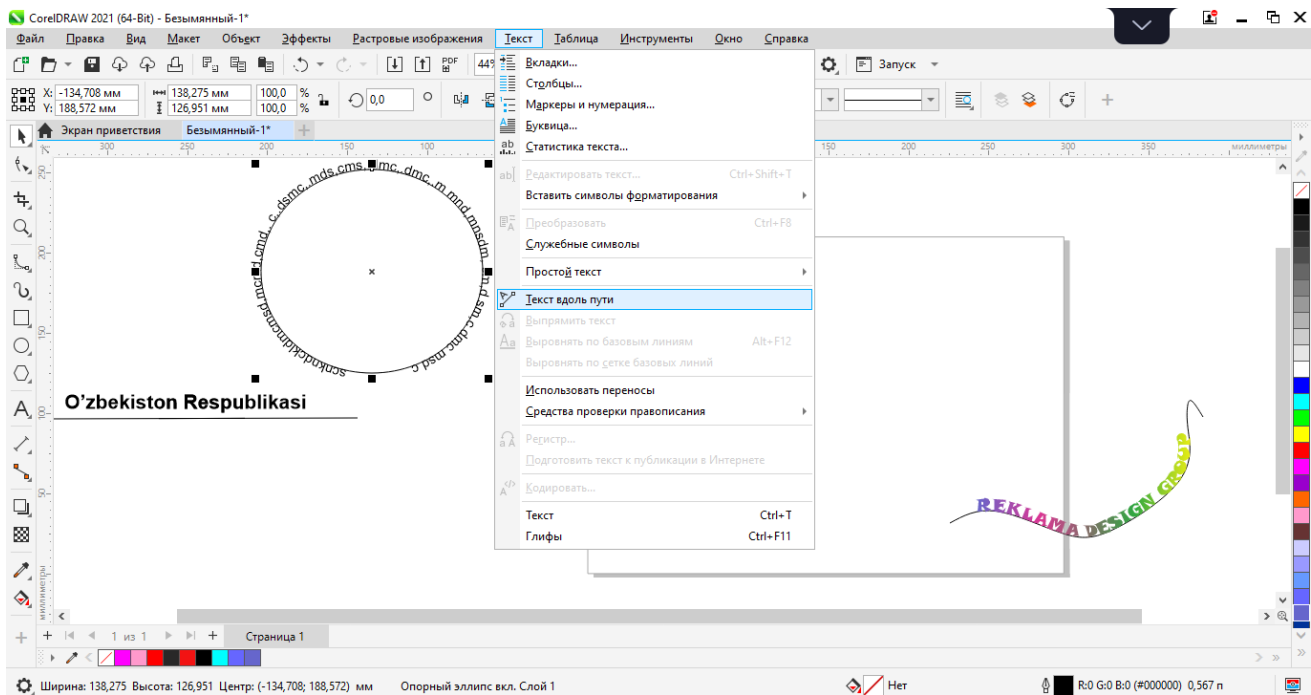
CorelDRAW 2021 (64-Bit) - Безымянный-1*

Файл Правка Вид Макет Объект Эффекты Растровые изображения Текст Таблица Инструменты Окно Справка

Запуск

X: -134,708 мм
Y: 188,572 мм
138,275 мм
126,951 мм
100,0 %
100,0 %
0,0

Экран приветствия Безымянный-1*

Вкладки...
Столбцы...
Маркеры и нумерация...
Буквица...
Статистика текста...
Редактировать текст... Ctrl+Shift+T
Вставить символы форматирования
Преобразовать Ctrl+F8
Служебные символы
Простой текст
Текст вдоль пути
Выпрямить текст
Выровнять по базовым линиям Alt+F12
Выровнять по сетке базовых линий
Использовать переносы
Средства проверки правописания
Регистр...
Подготовить текст к публикации в Интернете
Кодировать...
Текст Ctrl+T
Глифы Ctrl+F11

300 250 200 150 100 150 200 250 300 350 миллиметры

c..dsmc..mds.cms..dmc..dmc..m.mnd.mnsdm..n.d.sm.c.dnc.msd c scnkndckdncmsd.mcd.cmd

O’zbekiston Respublikasi

REKLAMA DESIGN GROUP

1 из 1 Страница 1

Ширина: 138,275 Высота: 126,951 Центр: (-134,708; 188,572) мм Опорный эллипс вкл. Слой 1 Нет R:0 G:0 B:0 (#000000) 0,567 п